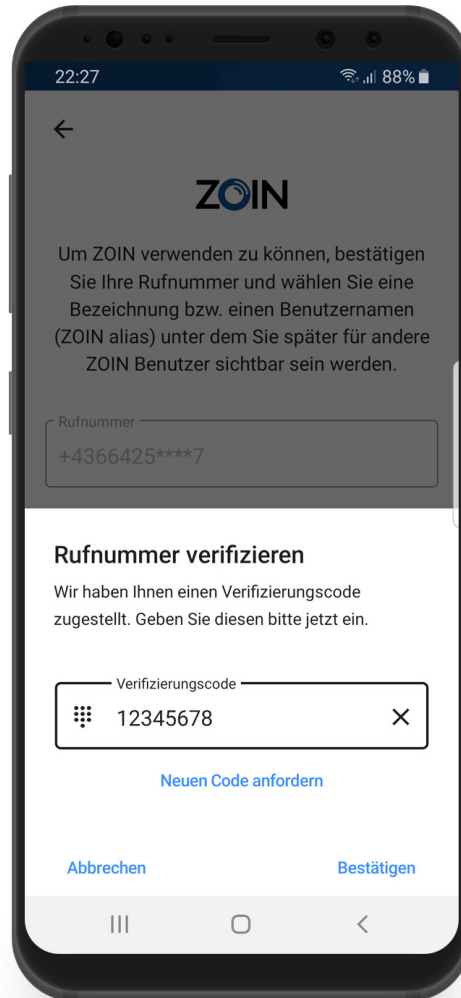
22:27
88%

ZOIN

Um ZOIN verwenden zu können, bestätigen Sie Ihre Rufnummer und wählen Sie eine Bezeichnung bzw. einen Benutzernamen (ZOIN alias) unter dem Sie später für andere ZOIN Benutzer sichtbar sein werden.

Rufnummer
+4366425****7

Rufnummer verifizieren

Wir haben Ihnen einen Verifizierungscode zugestellt. Geben Sie diesen bitte jetzt ein.

Verifizierungscode
12345678

Neuen Code anfordern

Abbrechen
Bestätigen